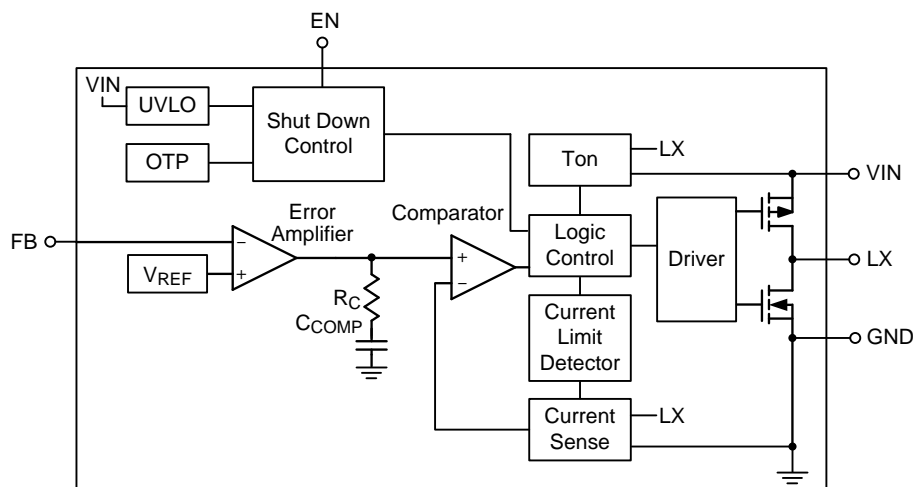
EN

VIN

UVLO

Shut Down Control

OTP

Ton

LX

VIN

FB

Error Amplifier

Comparator

Logic Control

Driver

LX

$V_{REF}$

−

+

+

−

$R_C$

$C_{COMP}$

Current Limit Detector

GND

Current Sense

LX